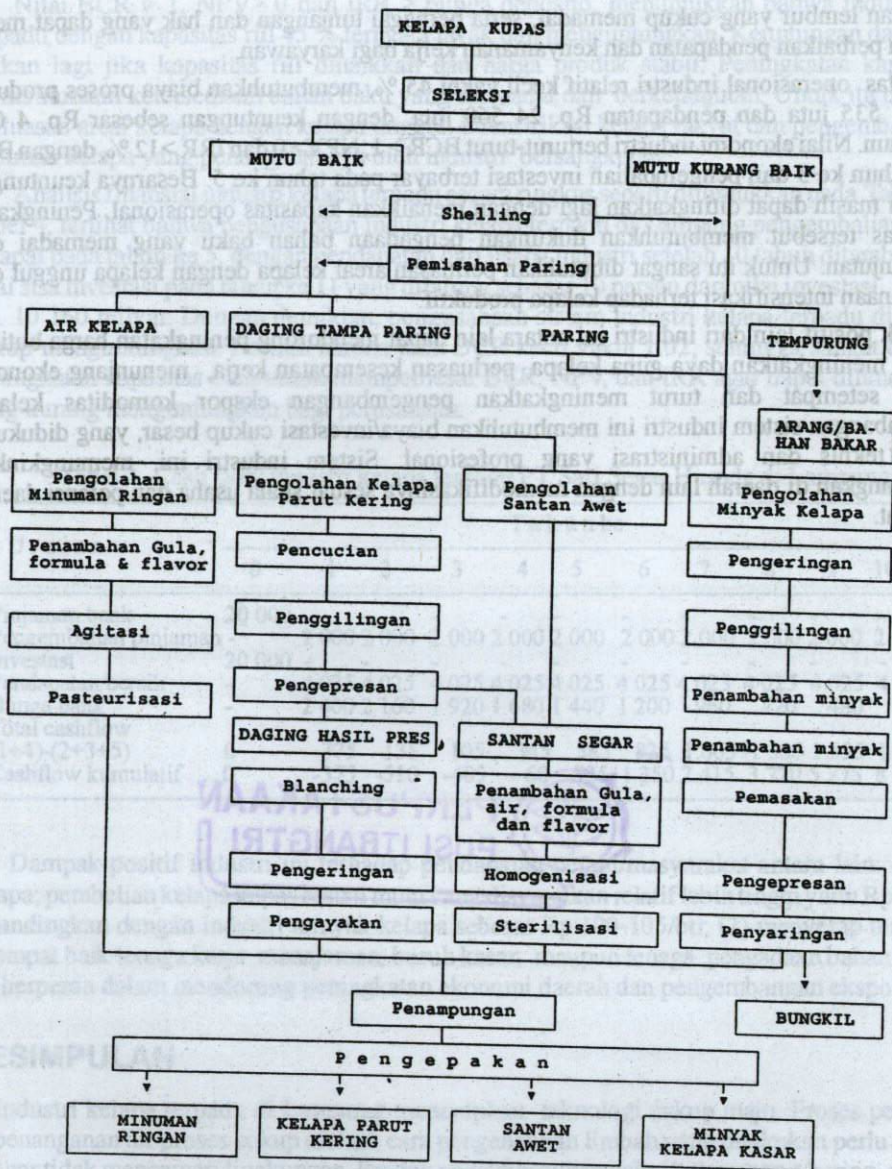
KELAPA KUPAS

SELEKSI

MUTU BAIK

MUTU KURANG BAIK

Shelling

Pemisahan Paring

AIR KELAPA

DAGING TAMPA PARING

PARING

TEMPURUNG

ARANG/BAHAN BAKAR

Pengolahan Minuman Ringan

Pengolahan Kelapa Parut Kering

Pengolahan Santan Awet

Pengolahan Minyak Kelapa

Penambahan Gula, formula & flavor

Pencucian

Pengeringan

Agitasi

Penggilingan

Penggilingan

Pasteurisasi

Pengepresan

Penambahan minyak

DAGING HASIL PRES

SANTAN SEGAR

Penambahan minyak

Blanching

Penambahan Gula, air, formula dan flavor

Pemasakan

Pengeringan

Homogenisasi

Pengepresan

Pengayakan

Sterilisasi

Penyaringan

Penampungan

BUNGKIL

P e n g e p a k a n

MINUMAN RINGAN

KELAPA PARUT KERING

SANTAN AWET

MINYAK KELAPA KASAR